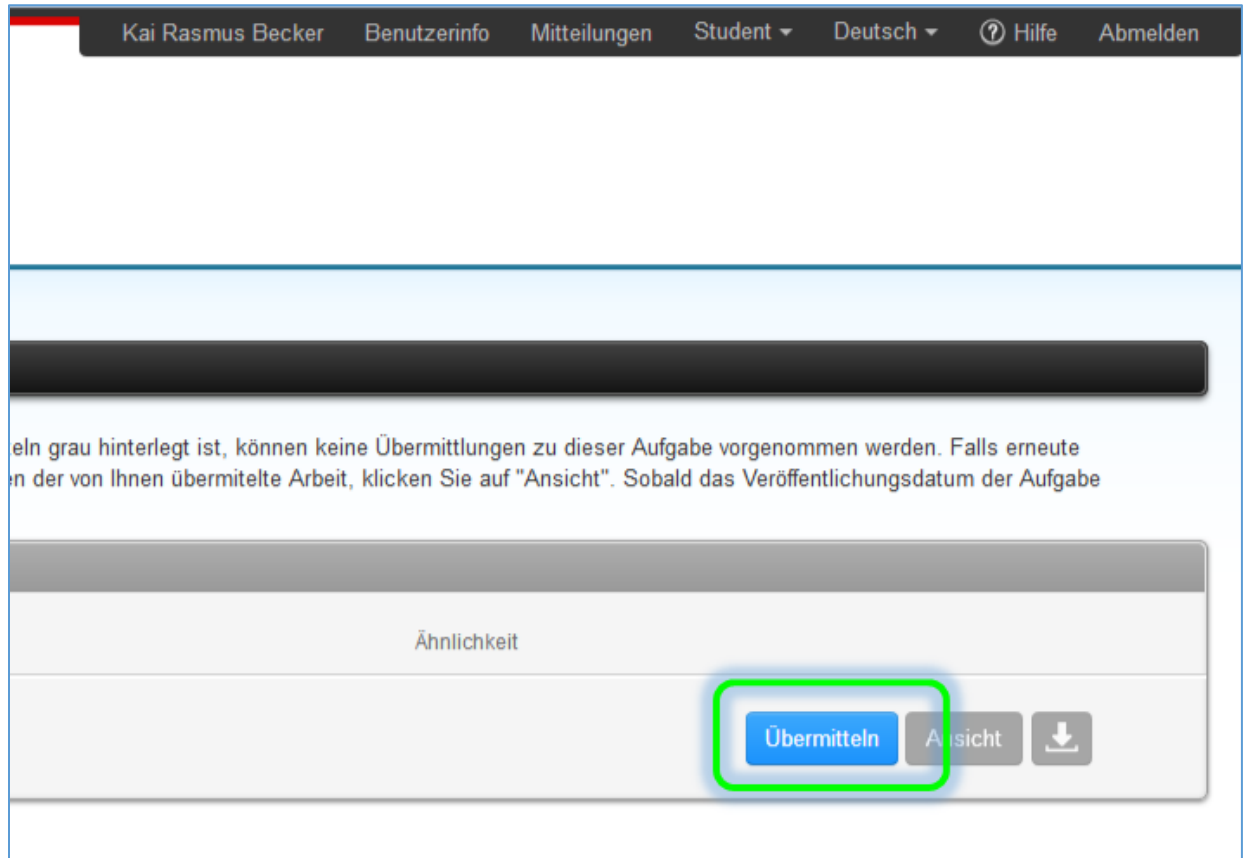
Kai Rasmus Becker Benutzerinfo Mitteilungen Student Deutsch ? Hilfe Abmelden

eln grau hinterlegt ist, können keine Übermittlungen zu dieser Aufgabe vorgenommen werden. Falls erneute
n der von Ihnen übermitelte Arbeit, klicken Sie auf "Ansicht". Sobald das Veröffentlichungsdatum der Aufgabe

Ähnlichkeit

Übermitteln Ansicht